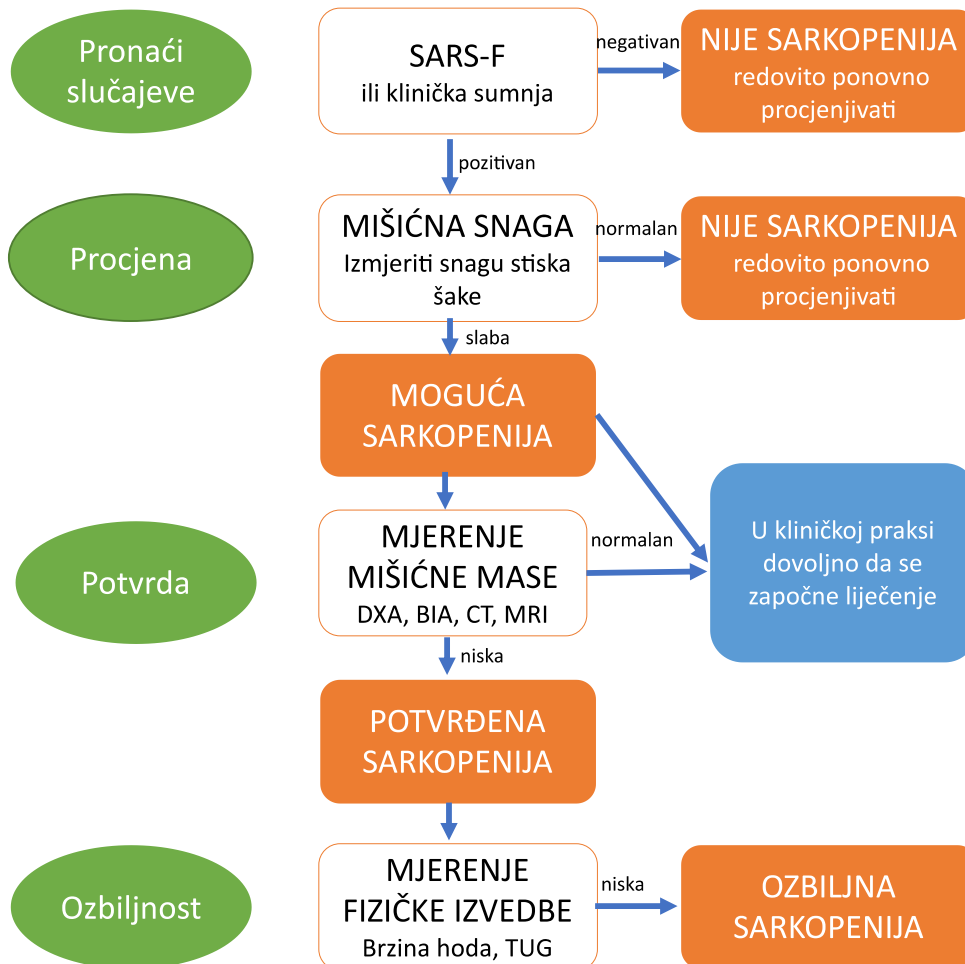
Pronaći slučajeve

SARS-F
ili klinička sumnja

negativan

NIJE SARKOPENIJA
redovito ponovno procjenjivati

pozitivan

Procjena

MIŠIĆNA SNAGA
Izmjeriti snagu stiska šake

normalan

NIJE SARKOPENIJA
redovito ponovno procjenjivati

slaba

MOGUĆA SARKOPENIJA

Potvrda

MJERENJE MIŠIĆNE MASE
DXA, BIA, CT, MRI

normalan

U kliničkoj praksi dovoljno da se započne liječenje

niska

POTVRĐENA SARKOPENIJA

Ozbiljnost

MJERENJE FIZIČKE IZVEDBE
Brzina hoda, TUG

niska

OZBILJNA SARKOPENIJA